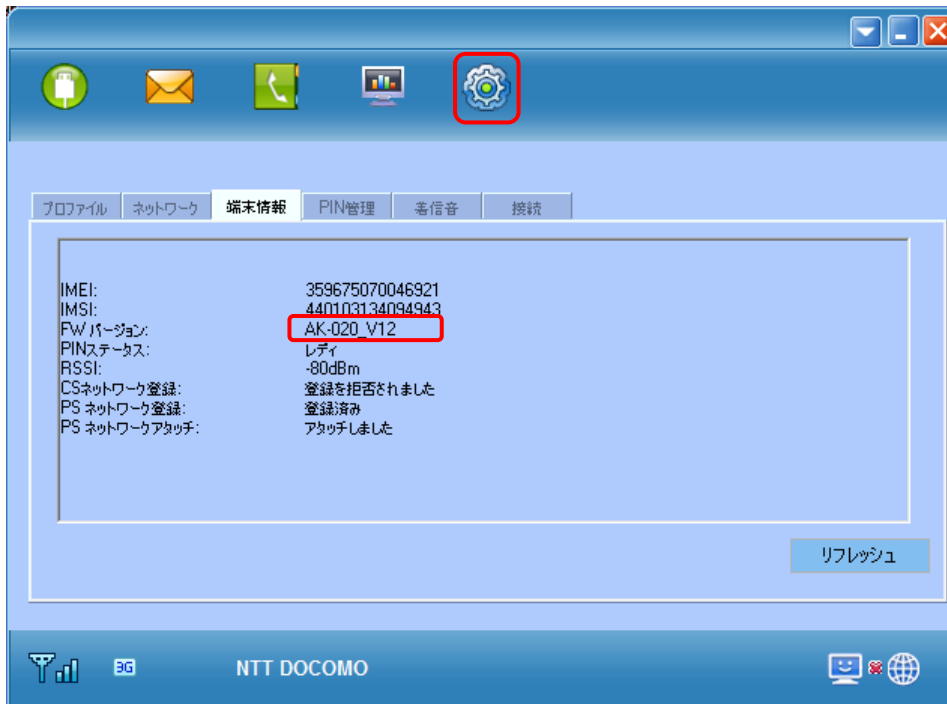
プロファイル ネットワーク 端末情報 PIN管理 着信音 接続

| | |
|---|---|
| IMEI: | 359675070046921 |
| IMSI: | 440103134094943 |
| FW バージョン: | AK-020_V12 |
| PINステータス: | レディ |
| RSSI: | -80dBm |
| CSネットワーク登録: | 登録を拒否されました |
| PS ネットワーク登録: | 登録済み |
| PS ネットワークアタッチ: | アタッチしました |

リフレッシュ

3G NTT DOCOMO